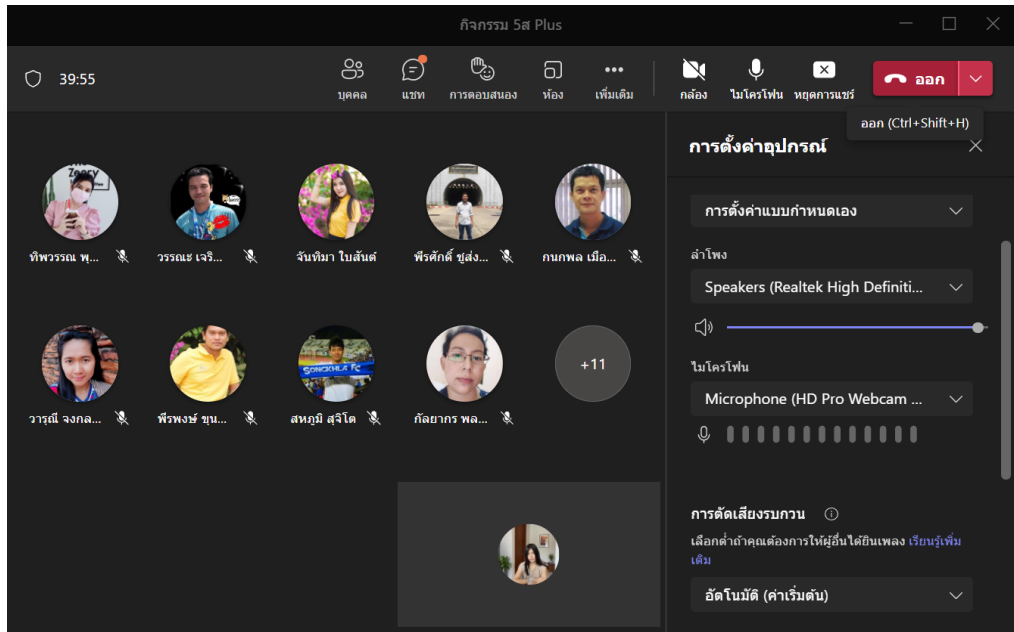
กิจกรรม 5ส Plus

39:55

บุคคล แชท การตอบสนอง ห้อง เพิ่มเติม กล้อง ไมโครโฟน หยุดการแชร์ ออก

ออก (Ctrl+Shift+H)

ทิพวรรณ พ... วรรณะ เจริ... จันทิมา ใบสันต์ พีรศักดิ์ ชุ่มส่ง... กนกพล เมือ...

วารุณี จงกล... พีรพงษ์ ขุน... สหภูมิ สุจิโต กัลยากร พล... +11

การตั้งค่าอุปกรณ์

การตั้งค่าแบบกำหนดเอง

ลำโพง

Speakers (Realtek High Definiti...

ไมโครโฟน

Microphone (HD Pro Webcam ...

การตัดเสียงรบกวน

เลือกค่าถ้าคุณต้องการให้ผู้อื่นได้ยินเพลง เรียนรู้เพิ่มเติม

อัตโนมัติ (ค่าเริ่มต้น)